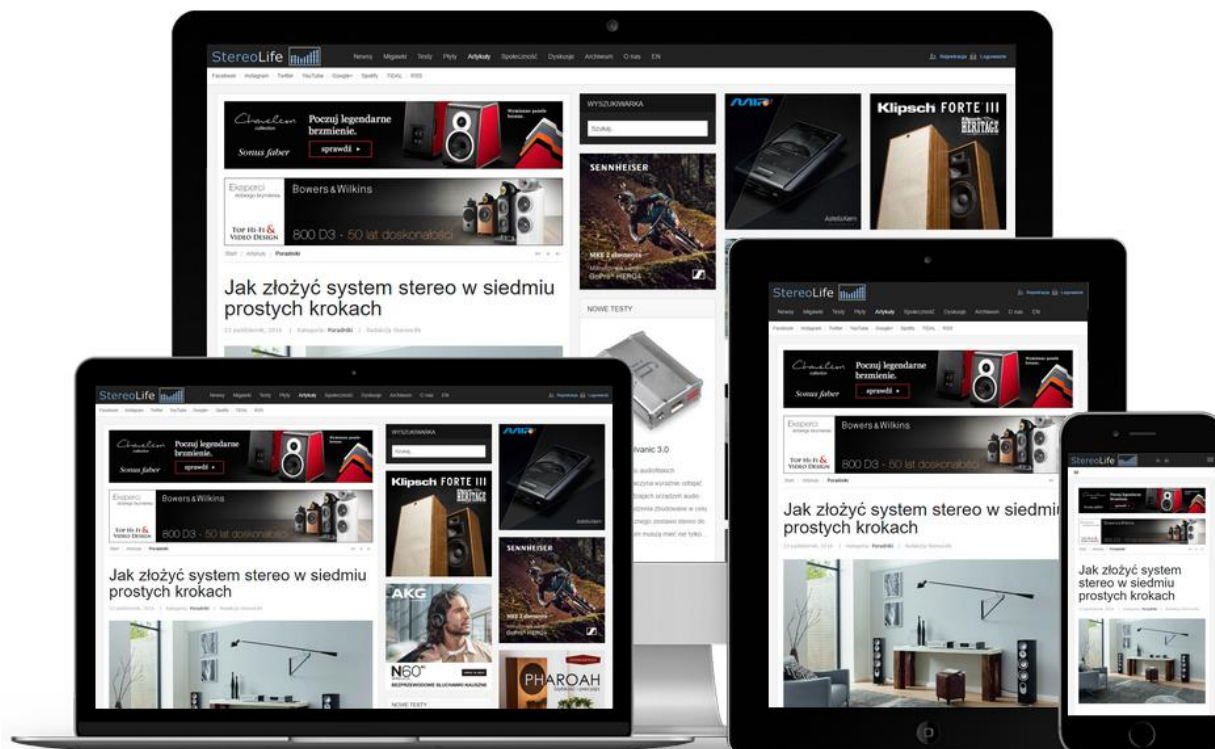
StereoLife

Newsy Migawki Testy Płyty Artykuły Społeczność Dyskusje Archiwum O nas EN

Rejestracja Logowanie

Facebook Instagram Twitter YouTube Google+ Spotify TIDAL RSS

Sonus faber

Poczuj legendarne brzmienie.

sprawdź ▸

Eksperci

Bowers & Wilkins

TOP HI-FI & VIDEO DESIGN

800 D3 - 50 lat doskonałości

Start / Artykuły / Poradniki

Jak złożyć system stereo w siedmiu prostych krokach

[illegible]

WYSZUKIWARKA

Szukaj...

SENNHEISER

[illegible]

NOWE TESTY

Klipsch FORTE III

HERITAGE

Astell&Kern

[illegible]vanic 3.0

AKG

N60

BEZPRZEWODOWE SŁUCHAWKI NAUSZNE

PHAROAH

StereoLife

Jak złożyć system stereo w siedmiu prostych krokach